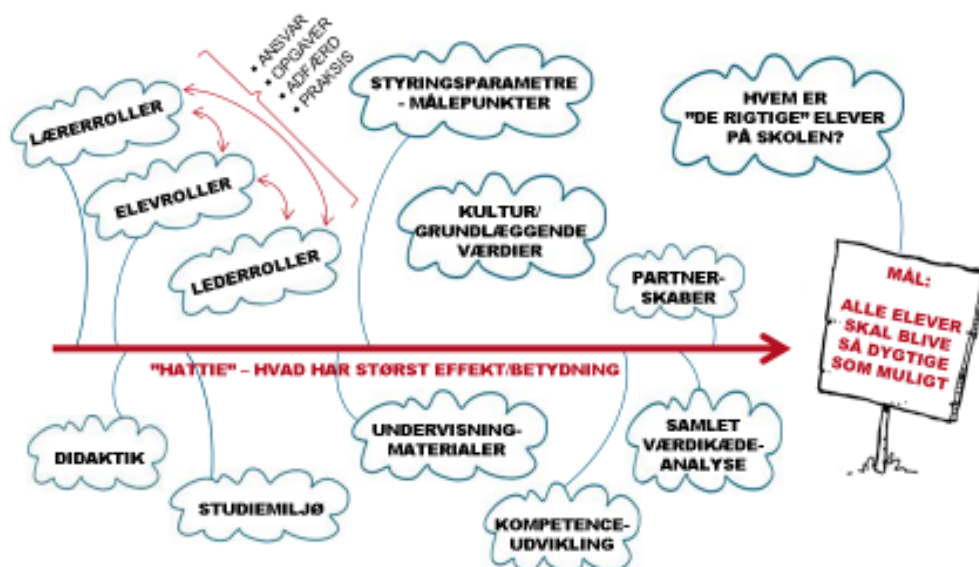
• ANSVAR
• OPGAVER
• ADFÆRD
• PRAKSIS

LÆRERROLLER

ELEVROLLER

LEDERROLLER

STYRINGSPARAMETRE - MÅLEPUNKTER

KULTUR/ GRUNDLÆGGENDE VÆRDIER

HVEM ER "DE RIGTIGE" ELEVER PÅ SKOLEN?

PARTNER-SKABER

MÅL:

ALLE ELEVER SKAL BLIVE SÅ DYGTIGE SOM MULIGT

"HATTIE" – HVAD HAR STØRST EFFEKT/BETYDNING

DIDAKTIK

STUDIEMILJØ

UNDERVISNING-MATERIALER

SAMLET VÆRDIKÆDE-ANALYSE

KOMPETENCE-UDVIKLING